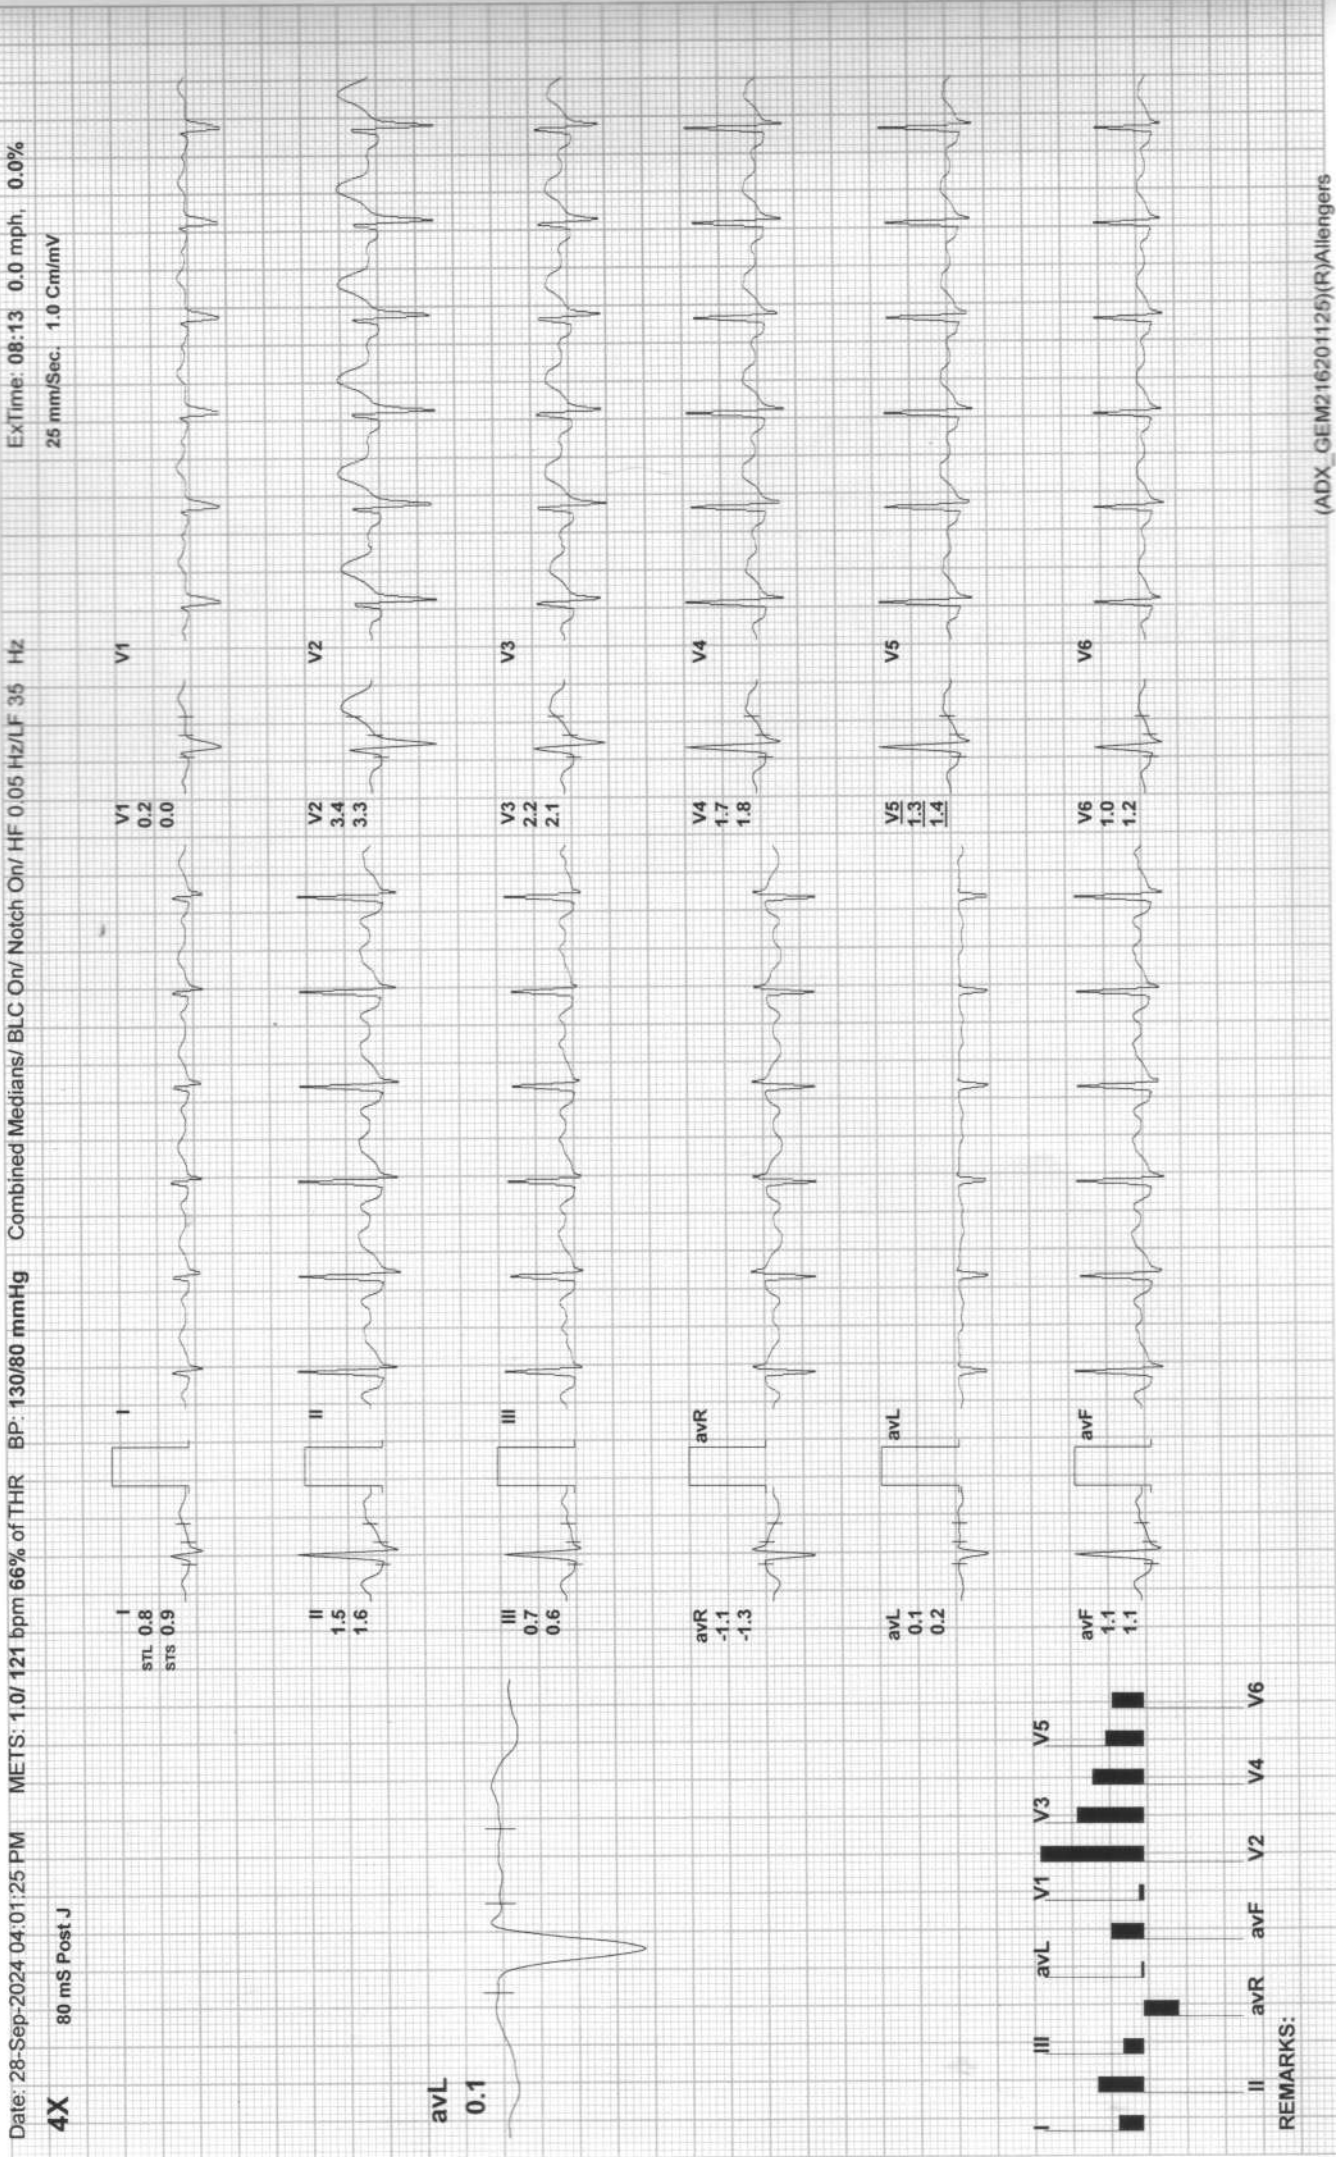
Date: 28-Sep-2024 04:01:25 PM METS: 1.0/ 121 bpm 66% of THR BP: 130/80 mmHg Combined Medians/ BLC On/ Notch On/ HF 0.05 Hz/LF 35 Hz ExTime: 08:13 0.0 mph, 0.0%

4X 80 mS Post J 25 mm/Sec. 1.0 Cm/mV

avL
0.1

I
STL 0.8
STS 0.9

I

V1
0.2
0.0

V1

II
1.5
1.6

II

V2
3.4
3.3

V2

III
0.7
0.6

III

V3
2.2
2.1

V3

avR
-1.1
-1.3

avR

V4
1.7
1.8

V4

avL
0.1
0.2

avL

V5
1.3
1.4

V5

avF
1.1
1.1

avF

V6
1.0
1.2

V6

I III avL V1 V3 V5
II avR avF V2 V4 V6

REMARKS:

(ADX_GEM21620112​5)(R)Allengers